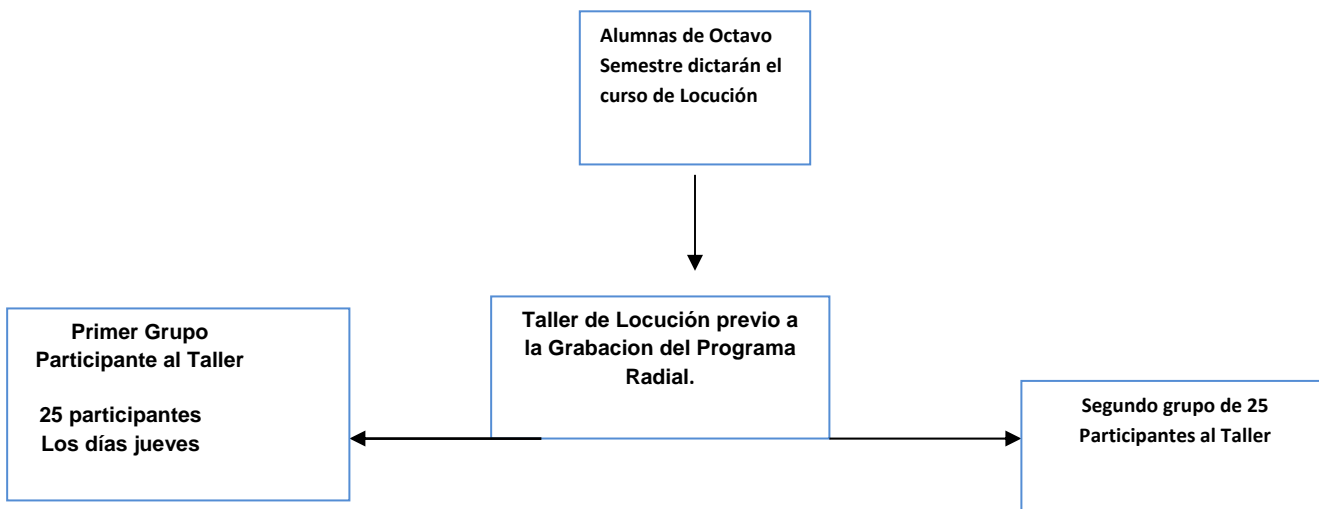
Alumnas de Octavo Semestre dictarán el curso de Locución

Taller de Locución previo a la Grabacion del Programa Radial.

Primer Grupo Participante al Taller

25 participantes
Los días jueves

Segundo grupo de 25 Participantes al Taller